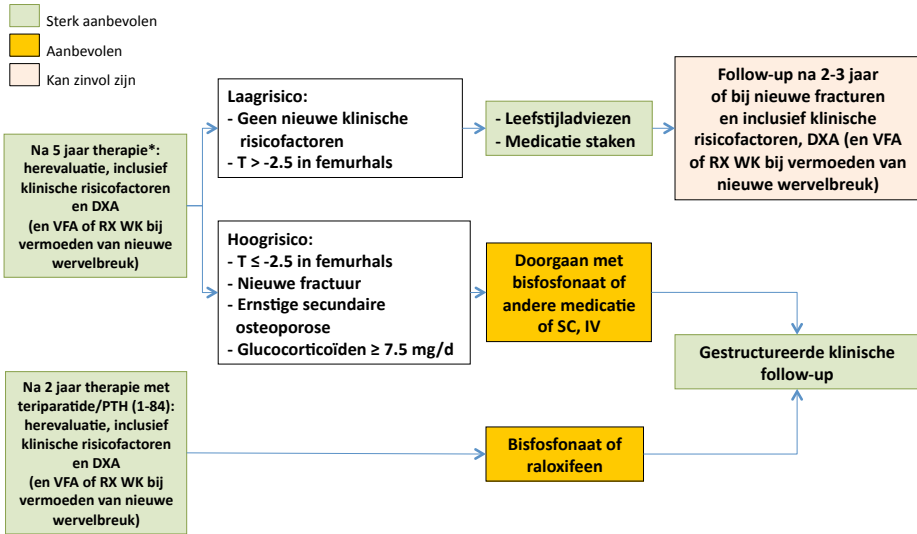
Sterk aanbevolen

Aanbevolen

Kan zinvol zijn

Na 5 jaar therapie*: herevaluatie, inclusief klinische risicofactoren en DXA (en VFA of RX WK bij vermoeden van nieuwe wervelbreuk)

Laagrisico:
- Geen nieuwe klinische risicofactoren
- T > -2.5 in femurhals

- Leefstijladviezen
- Medicatie staken

Follow-up na 2-3 jaar of bij nieuwe fracturen en inclusief klinische risicofactoren, DXA (en VFA of RX WK bij vermoeden van nieuwe wervelbreuk)

Hoogrisico:
- T ≤ -2.5 in femurhals
- Nieuwe fractuur
- Ernstige secundaire osteoporose
- Glucocorticoïden ≥ 7.5 mg/d

Doorgaan met bisfosfonaat of andere medicatie of SC, IV

Gestructureerde klinische follow-up

Na 2 jaar therapie met teriparatide/PTH (1-84): herevaluatie, inclusief klinische risicofactoren en DXA (en VFA of RX WK bij vermoeden van nieuwe wervelbreuk)

Bisfosfonaat of raloxifeen